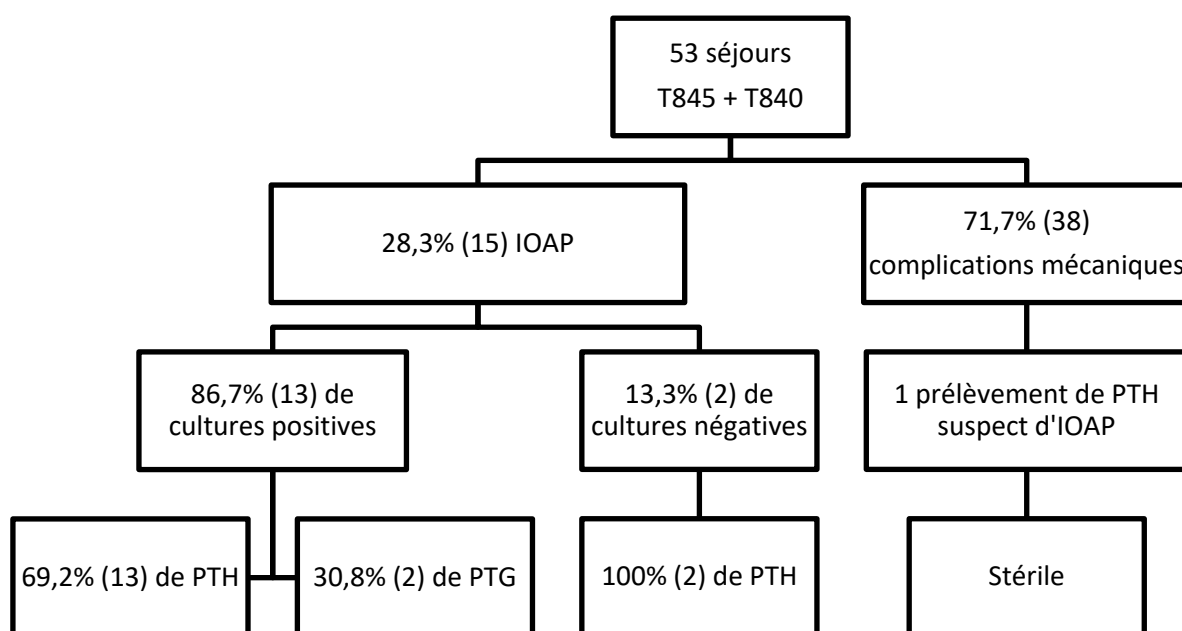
53 séjours
T845 + T840

28,3% (15) IOAP

71,7% (38)
complications mécaniques

86,7% (13) de cultures positives

13,3% (2) de cultures négatives

1 prélèvement de PTH suspect d'IOAP

69,2% (13) de PTH

30,8% (2) de PTG

100% (2) de PTH

Stérile